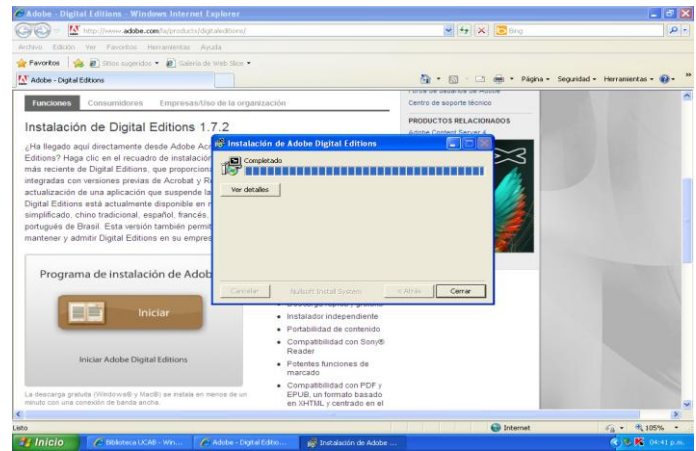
Adobe - Digital Editions - Windows Internet Explorer

http://www.adobe.com/la/products/digitaleditions/

Bing

Archivo Edición Ver Favoritos Herramientas Ayuda

Favoritos Sitios sugeridos Galería de Web Slice

Adobe - Digital Editions

Página Seguridad Herramientas

Funciones Consumidores Empresas/Uso de la organización

Instalación de Digital Editions 1.7.2

¿Ha llegado aquí directamente desde Adobe Ac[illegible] Editions? Haga clic en el recuadro de instalación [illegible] más reciente de Digital Editions, que proporciona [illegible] integradas con versiones previas de Acrobat y R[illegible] actualización de una aplicación que suspende la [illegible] Digital Editions está actualmente disponible en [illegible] simplificado, chino tradicional, español, francés, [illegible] portugués de Brasil. Esta versión también permit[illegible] mantener y admitir Digital Editions en su empres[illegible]

Programa de instalación de Adob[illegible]

Iniciar

Iniciar Adobe Digital Editions

La descarga gratuita (Windows® y Mac®) se instala en menos de un minuto con una conexión de banda ancha.

Centro de soporte técnico

PRODUCTOS RELACIONADOS

Adobe Content Server 4

Instalación de Adobe Digital Editions

Completado

Ver detalles

Cancelar Nullsoft Install System < Atrás Cerrar

• Instalador independiente
• Portabilidad de contenido
• Compatibilidad con Sony® Reader
• Potentes funciones de marcado
• Compatibilidad con PDF y EPUB, un formato basado en XHTML y centrado en el

Listo

Internet

105%

Inicio Biblioteca UCAB - Win... Adobe - Digital Editio... Instalación de Adobe ...

04:41 p.m.